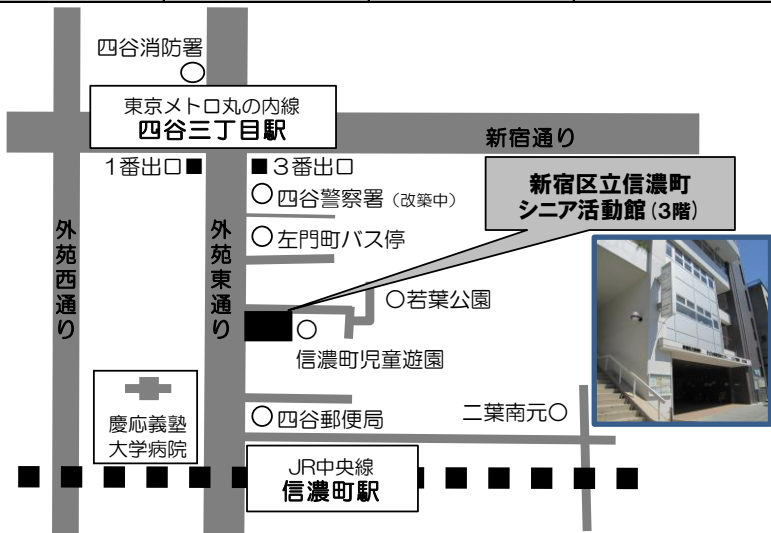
四谷消防署

東京メトロ丸の内線
四谷三丁目駅

新宿通り

1番出口

3番出口

四谷警察署（改築中）

新宿区立信濃町
シニア活動館（3階）

外苑西通り

外苑東通り

左門町バス停

若葉公園

信濃町児童遊園

慶応義塾
大学病院

四谷郵便局

二葉南元

JR中央線
信濃町駅